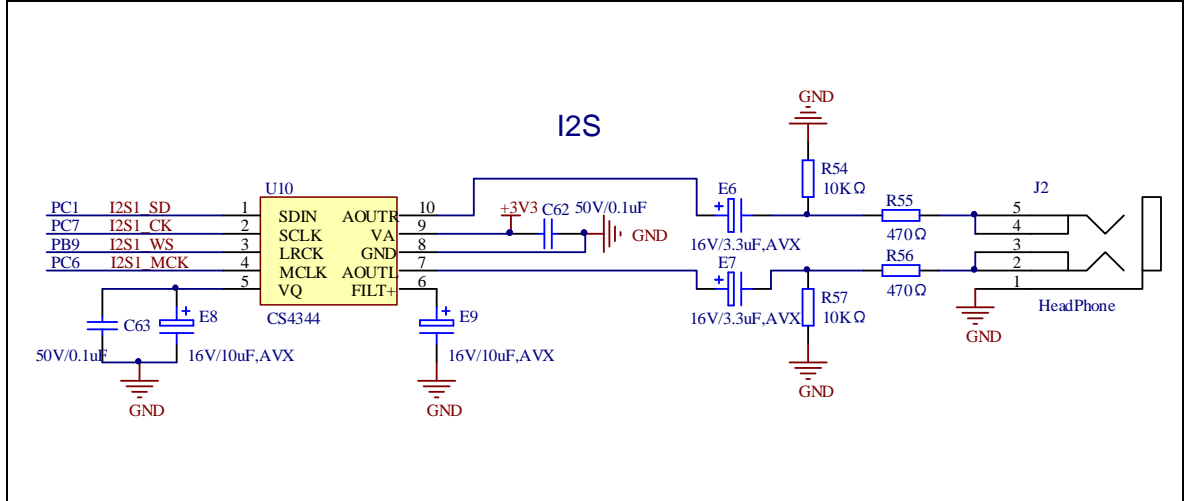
I2S

GND

R54
10KΩ

U10

E6

J2

R55

PC1 I2S1_SD 1 SDIN AOUTR 10
+3V3 C62 50V/0.1uF
5
PC7 I2S1_CK 2 SCLK VA 9
GND
4
PB9 I2S1_WS 3 LRCK GND 8
16V/3.3uF,AVX
470Ω
3
PC6 I2S1_MCK 4 MCLK AOUTL 7
E7
R56
2
5 VQ FILT+ 6
1
CS4344
R57
470Ω
HeadPhone
C63
E8
E9
10KΩ
16V/3.3uF,AVX
GND
50V/0.1uF
16V/10uF,AVX
16V/10uF,AVX
GND
GND
GND